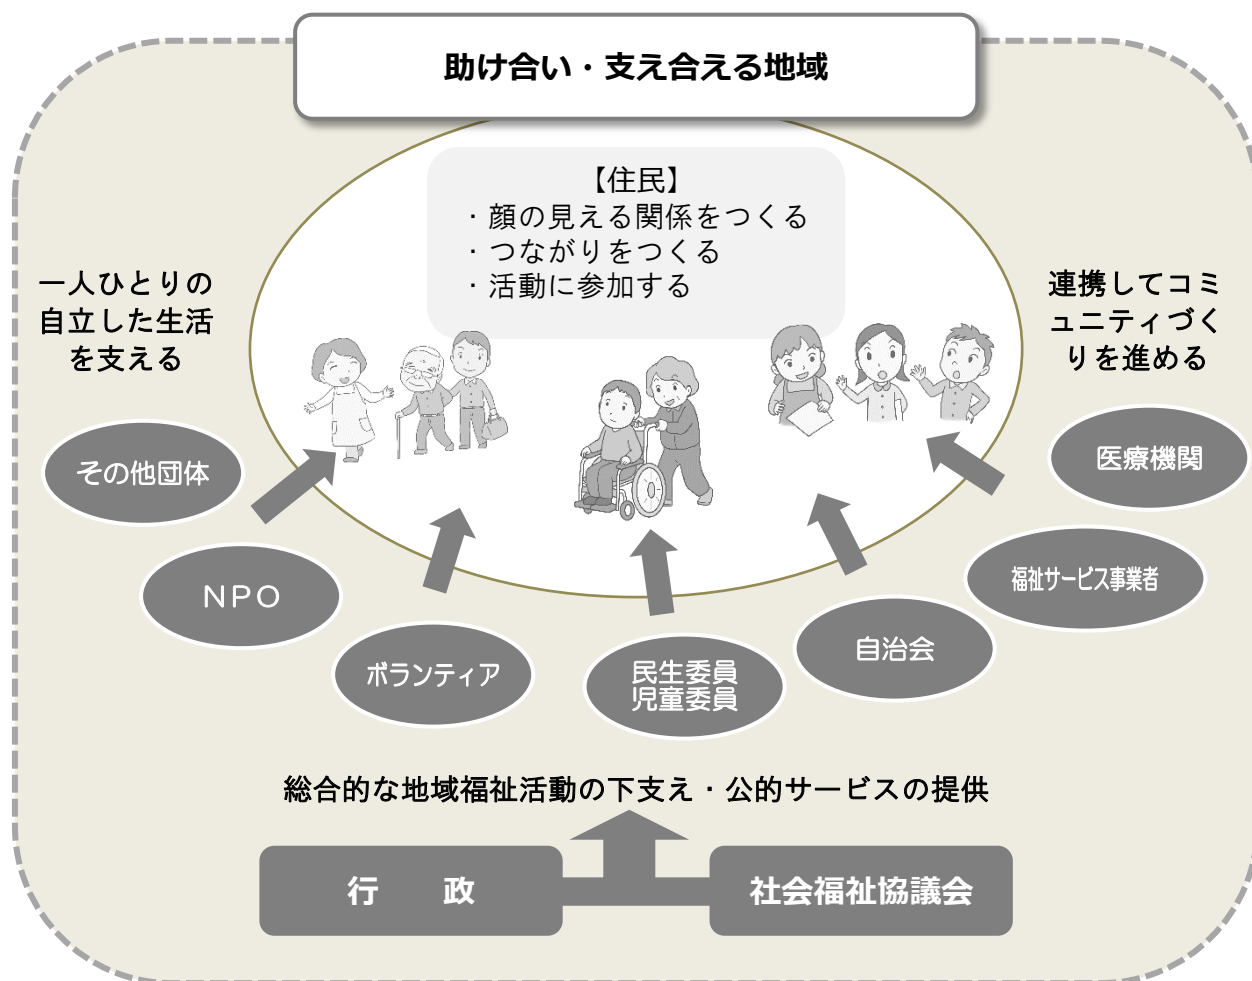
助け合い・支え合える地域

【住民】
・顔の見える関係をつくる
・つながりをつくる
・活動に参加する

一人ひとりの自立した生活を支える

連携してコミュニティづくりを進める

その他団体

NPO

ボランティア

民生委員
児童委員

自治会

福祉サービス事業者

医療機関

総合的な地域福祉活動の下支え・公的サービスの提供

行　政

社会福祉協議会